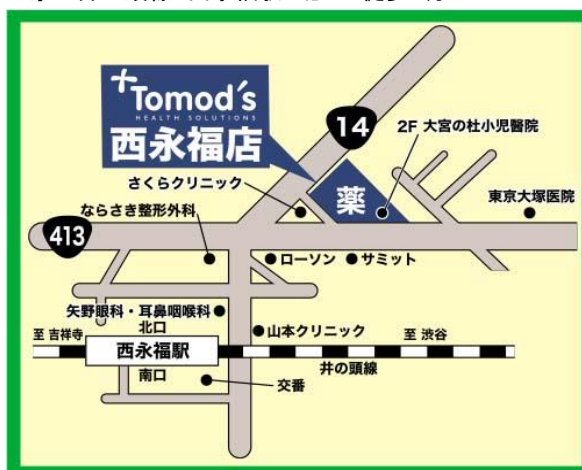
Tomod's
HEALTH SOLUTIONS
西永福店

14
2F 大宮の杜小児医院
さくらクリニック
薬
東京大塚医院
ならさき整形外科
413
ローソン
サミット
矢野眼科・耳鼻咽喉科
北口
山本クリニック
至 吉祥寺
至 渋谷
西永福駅
井の頭線
南口
交番